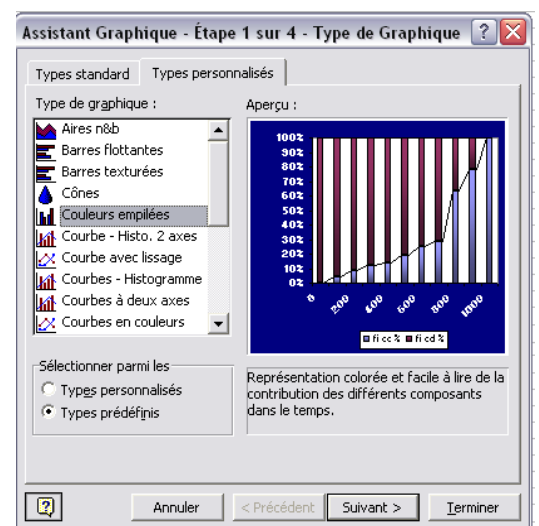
Assistant Graphique - Étape 1 sur 4 - Type de Graphique ? X

Types standard | Types personnalisés

Type de graphique :

Aires n&b
Barres flottantes
Barres texturées
Cônes
Couleurs empilées
Courbe - Histo. 2 axes
Courbe avec lissage
Courbes - Histogramme
Courbes à deux axes
Courbes en couleurs

Aperçu :

100%
90%
80%
70%
60%
50%
40%
30%
20%
10%
0%

0
200
400
600
800
1000

fi cc % fi cd %

Sélectionner parmi les
Types personnalisés
Types prédéfinis

Représentation colorée et facile à lire de la contribution des différents composants dans le temps.

Annuler | < Précédent | Suivant > | Terminer